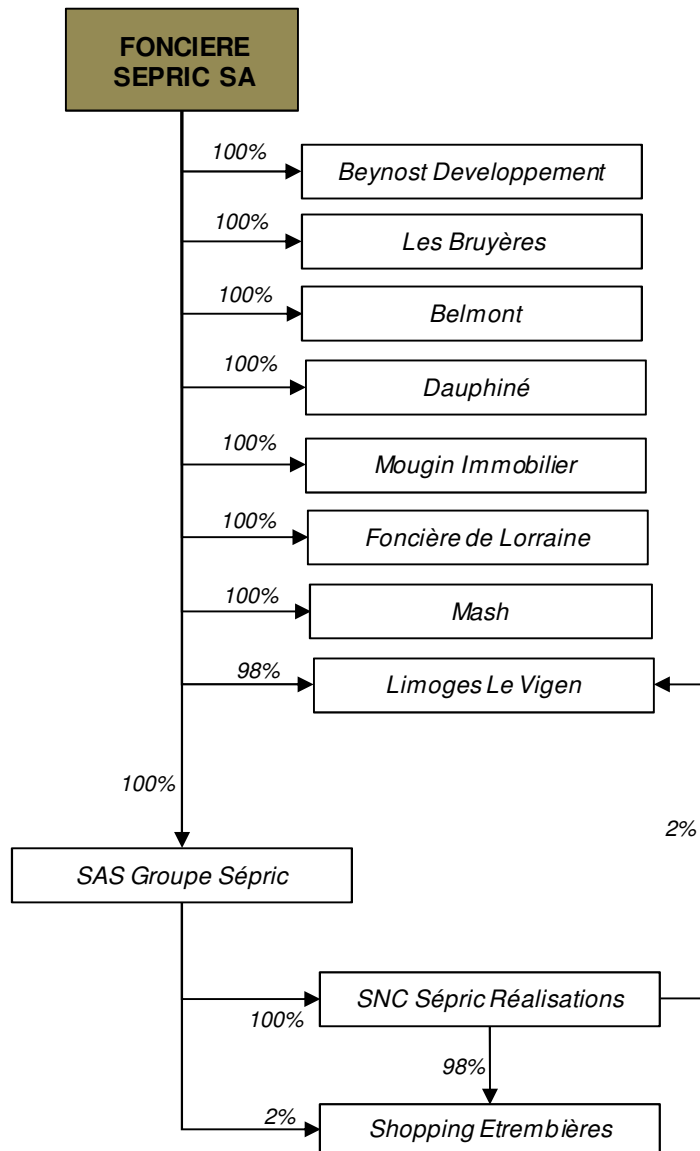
FONCIERE SEPRIC SA

100%
Beynost Developpement

100%
Les Bruyères

100%
Belmont

100%
Dauphiné

100%
Mougin Immobilier

100%
Foncière de Lorraine

100%
Mash

98%
Limoges Le Vigen

100%

2%

SAS Groupe Sépric

SNC Sépric Réalisations
100%

98%

2%
Shopping Etrembières